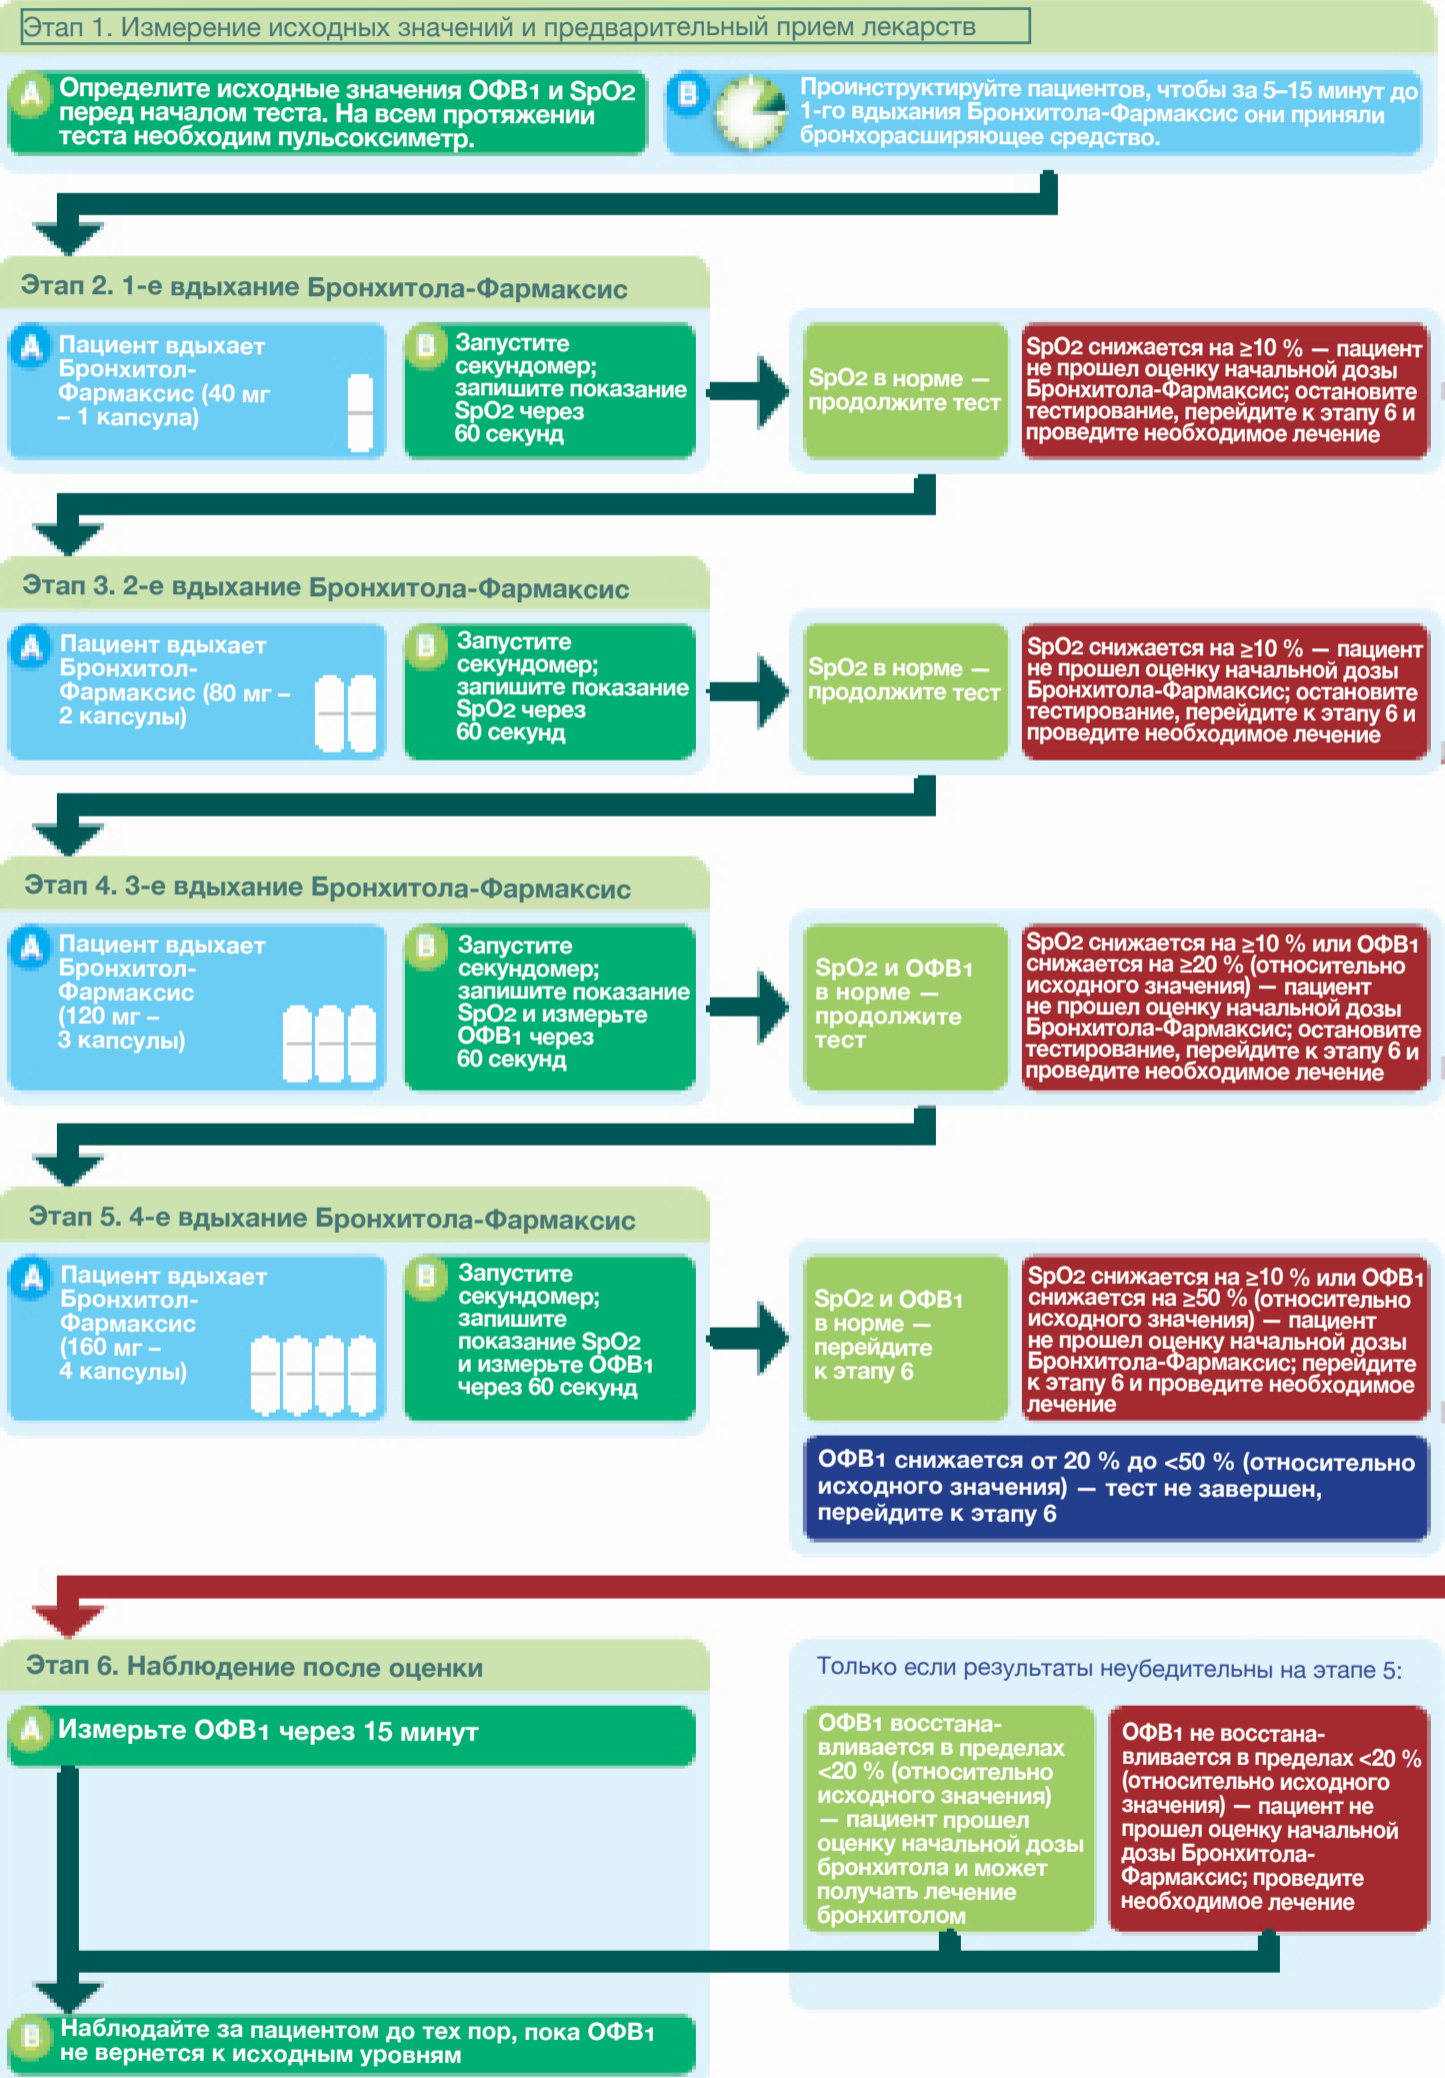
Этап 1. Измерение исходных значений и предварительный прием лекарств

A Определите исходные значения ОФВ1 и SpO2 перед началом теста. На всем протяжении теста необходим пульсоксиметр.

B Проинструктируйте пациентов, чтобы за 5–15 минут до 1-го вдыхания Бронхитола-Фармаксис они приняли бронхорасширяющее средство.

Этап 2. 1-е вдыхание Бронхитола-Фармаксис

A Пациент вдыхает Бронхитол-Фармаксис (40 мг – 1 капсула)

B Запустите секундомер; запишите показание SpO2 через 60 секунд

SpO2 в норме — продолжите тест

SpO2 снижается на ≥10 % — пациент не прошел оценку начальной дозы Бронхитола-Фармаксис; остановите тестирование, перейдите к этапу 6 и проведите необходимое лечение

Этап 3. 2-е вдыхание Бронхитола-Фармаксис

A Пациент вдыхает Бронхитол-Фармаксис (80 мг – 2 капсулы)

B Запустите секундомер; запишите показание SpO2 через 60 секунд

SpO2 в норме — продолжите тест

SpO2 снижается на ≥10 % — пациент не прошел оценку начальной дозы Бронхитола-Фармаксис; остановите тестирование, перейдите к этапу 6 и проведите необходимое лечение

Этап 4. 3-е вдыхание Бронхитола-Фармаксис

A Пациент вдыхает Бронхитол-Фармаксис (120 мг – 3 капсулы)

B Запустите секундомер; запишите показание SpO2 и измерьте ОФВ1 через 60 секунд

SpO2 и ОФВ1 в норме — продолжите тест

SpO2 снижается на ≥10 % или ОФВ1 снижается на ≥20 % (относительно исходного значения) — пациент не прошел оценку начальной дозы Бронхитола-Фармаксис; остановите тестирование, перейдите к этапу 6 и проведите необходимое лечение

Этап 5. 4-е вдыхание Бронхитола-Фармаксис

A Пациент вдыхает Бронхитол-Фармаксис (160 мг – 4 капсулы)

B Запустите секундомер; запишите показание SpO2 и измерьте ОФВ1 через 60 секунд

SpO2 и ОФВ1 в норме — перейдите к этапу 6

SpO2 снижается на ≥10 % или ОФВ1 снижается на ≥50 % (относительно исходного значения) — пациент не прошел оценку начальной дозы Бронхитола-Фармаксис; перейдите к этапу 6 и проведите необходимое лечение

ОФВ1 снижается от 20 % до <50 % (относительно исходного значения) — тест не завершен, перейдите к этапу 6

Этап 6. Наблюдение после оценки

A Измерьте ОФВ1 через 15 минут

Только если результаты неубедительны на этапе 5:

ОФВ1 восстанавливается в пределах <20 % (относительно исходного значения) — пациент прошел оценку начальной дозы бронхитола и может получать лечение бронхитолом

ОФВ1 не восстанавливается в пределах <20 % (относительно исходного значения) — пациент не прошел оценку начальной дозы Бронхитола-Фармаксис; проведите необходимое лечение

B Наблюдайте за пациентом до тех пор, пока ОФВ1 не вернется к исходным уровням